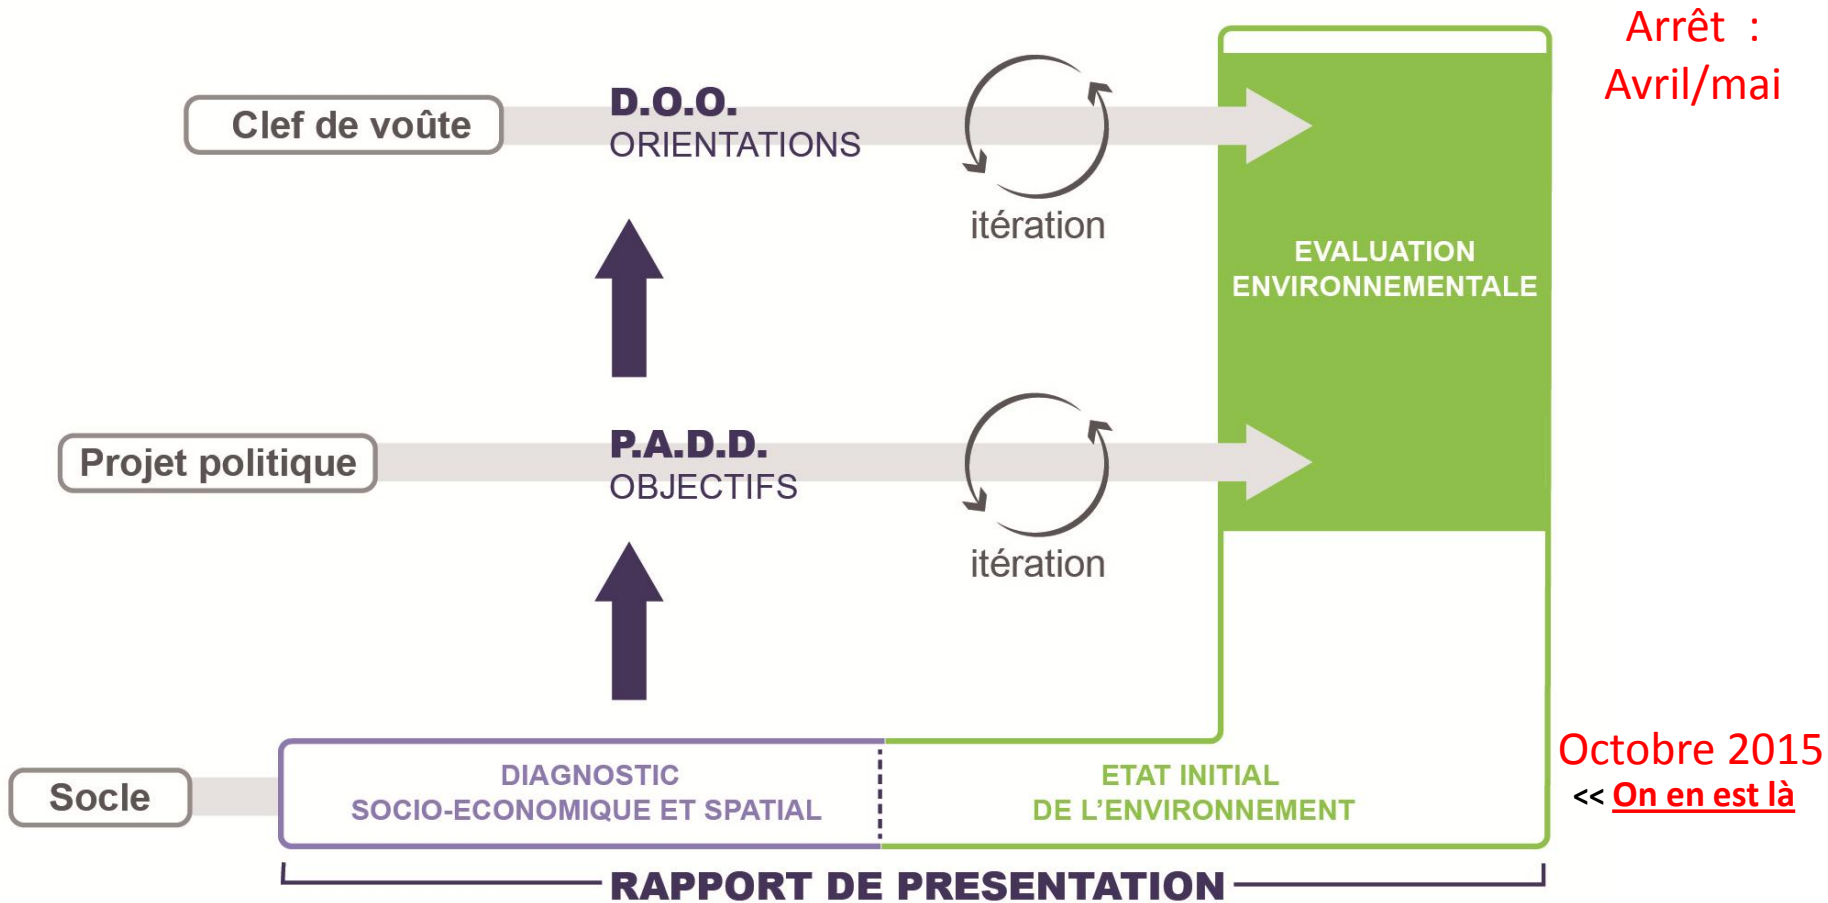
Arrêt : Avril/mai

Clef de voûte

D.O.O.
ORIENTATIONS

itération

EVALUATION ENVIRONNEMENTALE

Projet politique

P.A.D.D.
OBJECTIFS

itération

Socle

DIAGNOSTIC
SOCIO-ECONOMIQUE ET SPATIAL

ETAT INITIAL
DE L'ENVIRONNEMENT

Octobre 2015
<< On en est là

RAPPORT DE PRESENTATION